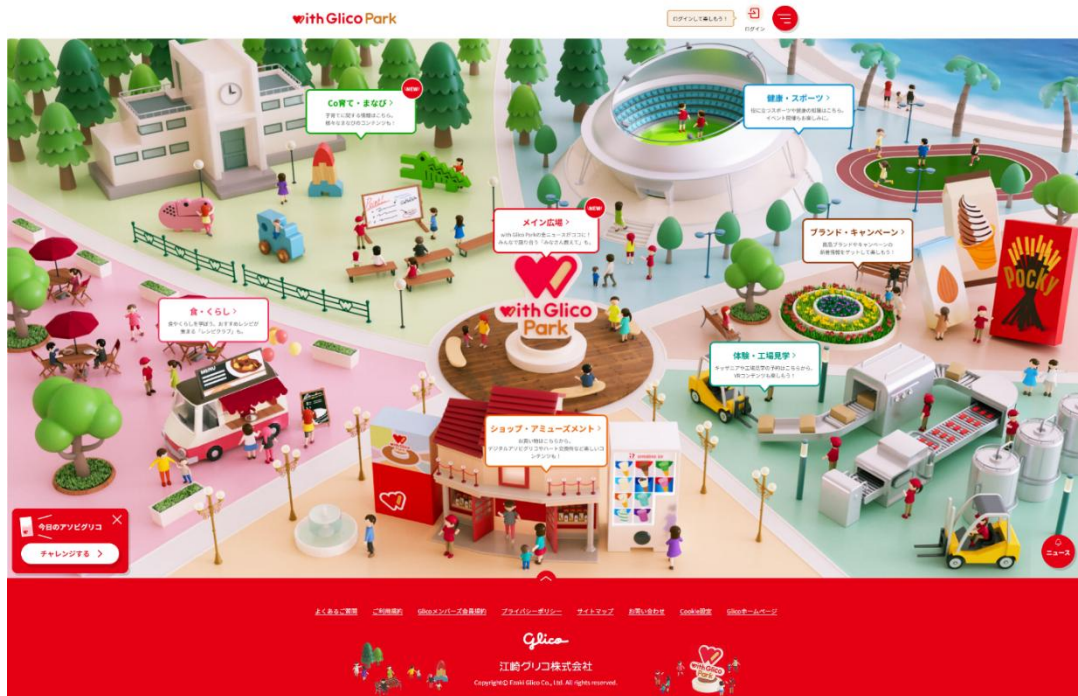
with Glico Park

ログインして楽しもう！

ログイン

Co育て・まなび >
NEW
子育てに関する情報はこちら。様々なまなびのコンテンツも！

健康・スポーツ >
Glicoとスポーツや健康の話題はこちら。イベント開催もお楽しみに。

メイン広場 >
NEW
with Glico Parkの新ニュースがココに！みんなで語り合う「みなさん教えて」も。

ブランド・キャンペーン >
商品ブランドやキャンペーンの最新情報をチェックして楽しもう！

with Glico Park

食・くらし >
食やくらしを学ぼう。おすすめレシピが集まる「レシピクラブ」も。

体験・工場見学 >
キッチンアイス工場見学の予約はこちらから。VRコンテンツも楽しもう！

ショップ・アミューズメント >
お買い物はこちらから。デジタルアイビグリコやハートの懸賞などで楽しいコンテンツも！

MENU

Pocky

今日のアソビグリコ

チャレンジする >

ニュース

よくあるご質問　ご利用規約　Glicoメンバーズ会員規約　プライバシーポリシー　サイトマップ　お問い合わせ　Cookie設定　Glicoホームページ

Glico

江崎グリコ株式会社

Copyright© Ezaki Glico Co., Ltd. All rights reserved.